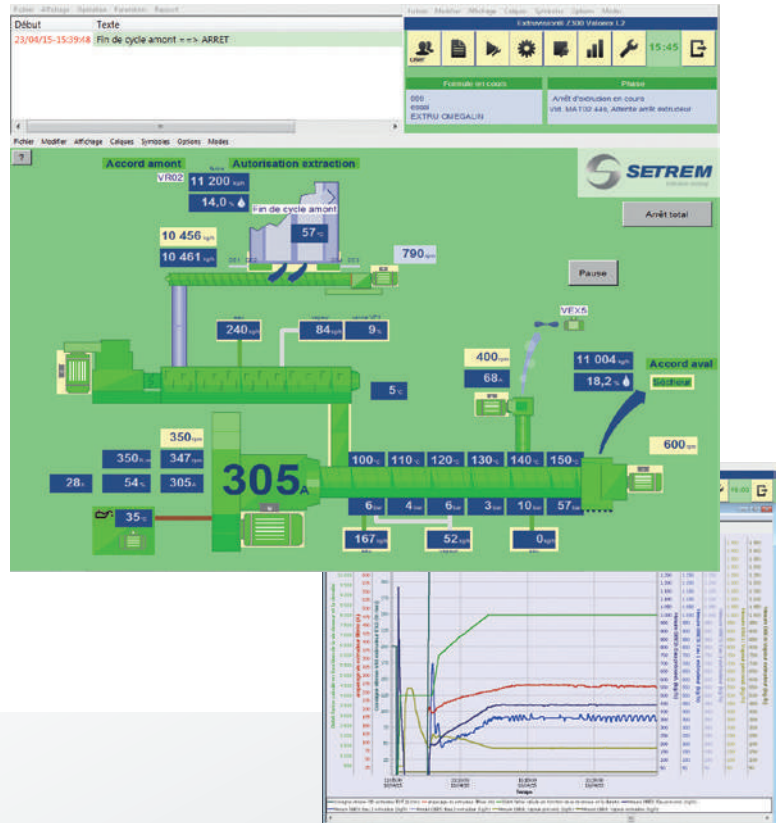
Fichier Affichage Opération Paramètres Rapport

| Début | Texte |
|---|---|
| 23/04/15-15:39:48 | Fin de cycle amont ==> ARRET |

Extrusion 2300 Valorex L2

15:45

Formule en cours

000
0000
EXTRU OMEGALIN

Phase

Arrêt d'extrusion en cours
Vid. MAT02 44%, Attente arrêt extrudeur

Fichier Modifier Affichage Calques Symboles Options Modes

?

Accord amont

Autorisation extraction

VR02

11 200 kg/h

14,0 %

Fin de cycle amont

57 °C

10 456 kg/h

10 461 kg/h

790 rpm

SETREM

Arrêt total

Pause

VEX5

240 kg/h

84 kg/h

9 %

400 rpm

68 A

11 004 kg/h

18,2 %

Accord aval

Sécheur

5 °C

350 rpm

350 rpm

347 rpm

28 %

54 %

305 A

305 A

600 rpm

100 °C 110 °C 120 °C 130 °C 140 °C 150 °C

6 bar 4 bar 6 bar 3 bar 10 bar 57 °C

35 °C

167 kg/h

52 kg/h

0 kg/h

Temps